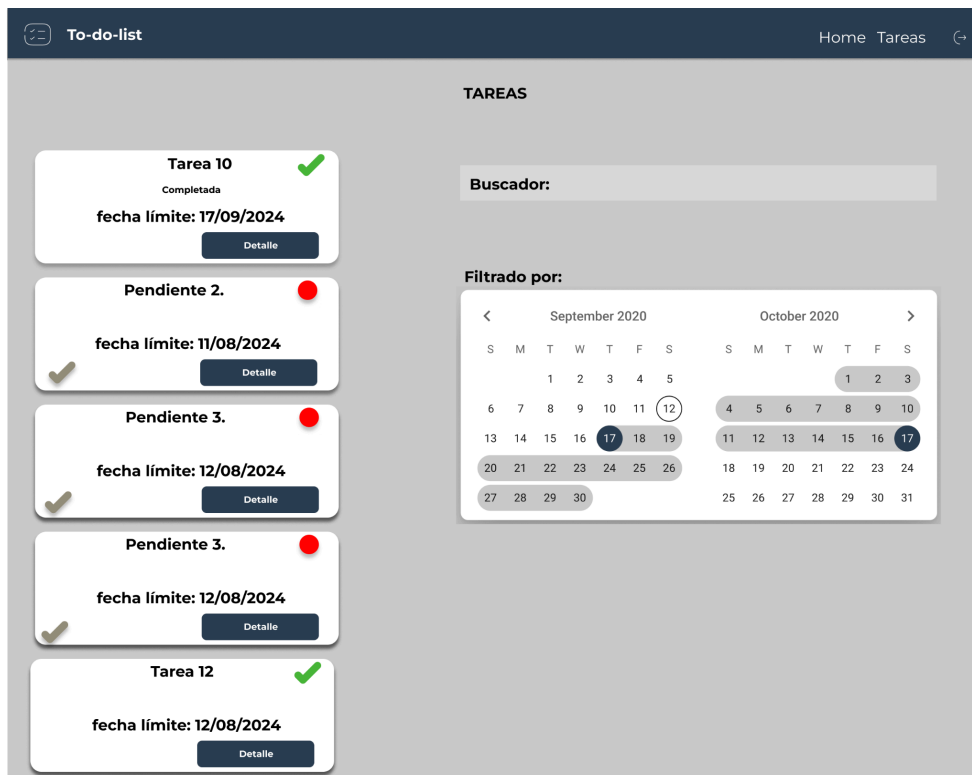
To-do-list

Home Tareas

TAREAS

Tarea 10
Completada
fecha límite: 17/09/2024
Detalle

Pendiente 2.
fecha límite: 11/08/2024
Detalle

Pendiente 3.
fecha límite: 12/08/2024
Detalle

Pendiente 3.
fecha límite: 12/08/2024
Detalle

Tarea 12
fecha límite: 12/08/2024
Detalle

Buscador:

Filtrado por:

September 2020

| S | M | T | W | T | F | S |
|---|---|---|---|---|---|---|
| | | 1 | 2 | 3 | 4 | 5 |
| 6 | 7 | 8 | 9 | 10 | 11 | 12 |
| 13 | 14 | 15 | 16 | 17 | 18 | 19 |
| 20 | 21 | 22 | 23 | 24 | 25 | 26 |
| 27 | 28 | 29 | 30 | | | |

October 2020

| S | M | T | W | T | F | S |
|---|---|---|---|---|---|---|
| | | | | 1 | 2 | 3 |
| 4 | 5 | 6 | 7 | 8 | 9 | 10 |
| 11 | 12 | 13 | 14 | 15 | 16 | 17 |
| 18 | 19 | 20 | 21 | 22 | 23 | 24 |
| 25 | 26 | 27 | 28 | 29 | 30 | 31 |